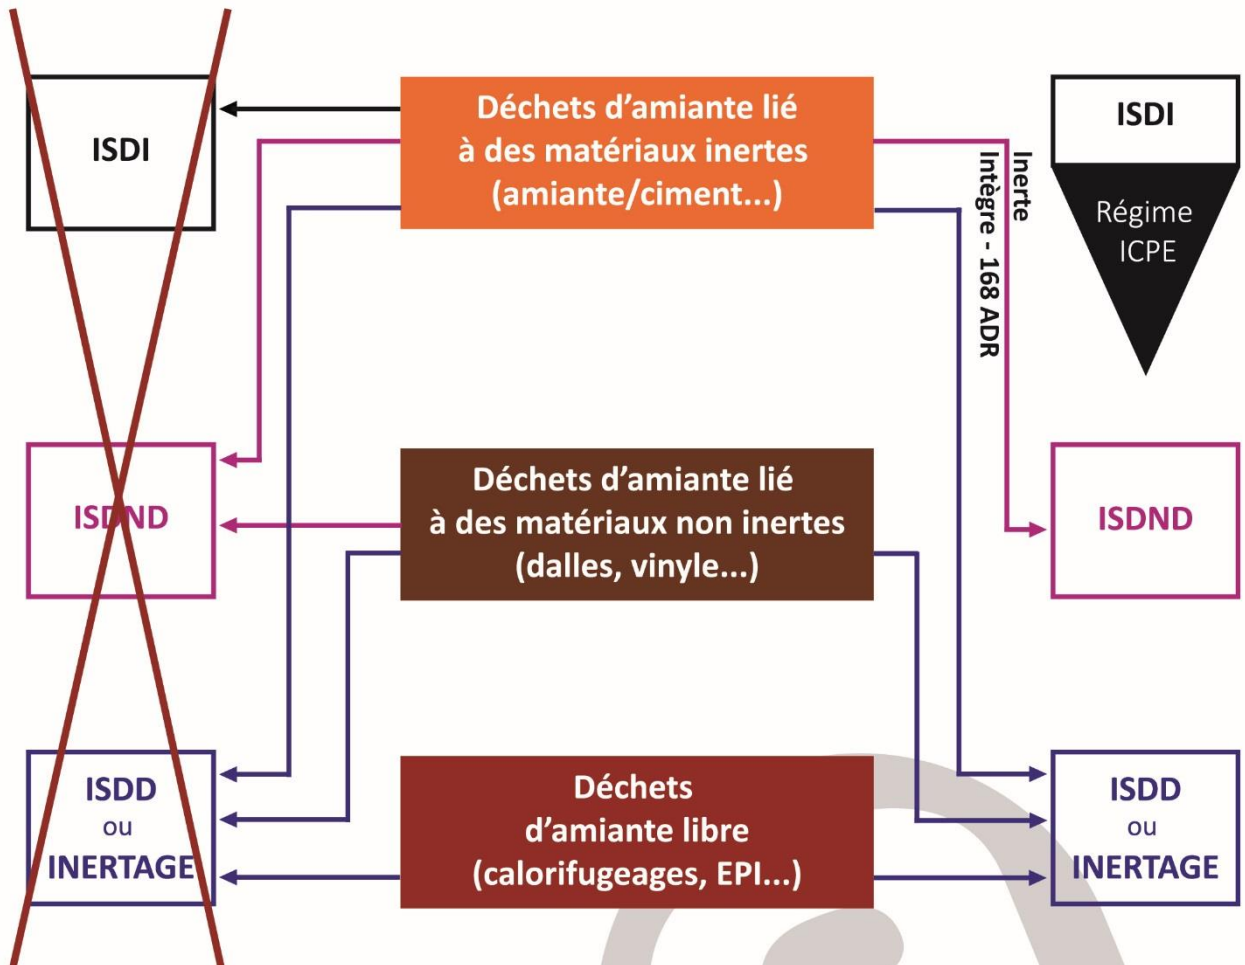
ISDI

Déchets d'amiante lié à des matériaux inertes (amiante/ciment...)

ISDI

Régime ICPE

Inerte

Intègre - 168 ADR

ISDND

Déchets d'amiante lié à des matériaux non inertes (dalles, vinyle...)

ISDND

ISDD ou INERTAGE

Déchets d'amiante libre (calorifugeages, EPI...)

ISDD ou INERTAGE